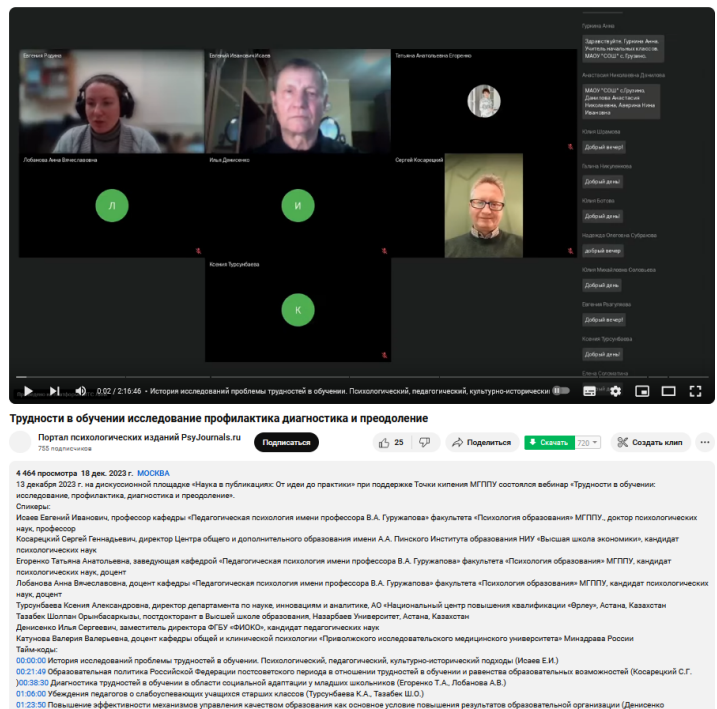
Евгения Рядина
Евгений Иванович Исаев
Татьяна Анатольевна Егоренко
Лобанова Анна Вячеславовна
Л
Илья Денисенко
И
Сергей Косарецкий
Ксения Турсунбаева
К

Гуркина Анна
Здравствуйте. Гуркина Анна, Учитель начальных классов, МАОУ "СОШ" с.Грузино.
Анастасия Николаевна Данилова
МАОУ "СОШ" с.Грузино, Данилова Анастасия Николаевна, Аверина Нина Ивановна
Юлия Шарапова
Добрый вечер!
Елена Никулкина
Добрый день
Юлия Ботова
Добрый день
Надежда Олеговна Субхонова
добрый вечер
Юлия Михайловна Силаева
Добрый день
Евгения Рогатуева
Добрый вечер!
Ксения Турсунбаева
Добрый день
Елена Соколова

0:02 / 2:16:46 • История исследований проблемы трудностей в обучении. Психологический, педагогический, культурно-исторически

Трудности в обучении исследование профилактика диагностика и преодоление

Портал психологических изданий PsyJournals.ru
755 подписчиков
Подписаться
25
Поделиться
Скачать 720
Создать клип
...

4 464 просмотра 18 дек. 2023 г. МОСКВА
13 декабря 2023 г. на дискуссионной площадке «Наука в публикациях: От идеи до практики» при поддержке Точки кипения МГППУ состоялся вебинар «Трудности в обучении: исследование, профилактика, диагностика и преодоление».
Спикеры:
Исаев Евгений Иванович, профессор кафедры «Педагогическая психология имени профессора В.А. Гуружапова» факультета «Психология образования» МГППУ., доктор психологических наук, профессор
Косарецкий Сергей Геннадьевич, директор Центра общего и дополнительного образования имени А.А. Пинского Института образования НИУ «Высшая школа экономики», кандидат психологических наук
Егоренко Татьяна Анатольевна, заведующая кафедрой «Педагогическая психология имени профессора В.А. Гуружапова» факультета «Психология образования» МГППУ, кандидат психологических наук, доцент
Лобанова Анна Вячеславовна, доцент кафедры «Педагогическая психология имени профессора В.А. Гуружапова» факультета «Психология образования» МГППУ, кандидат психологических наук, доцент
Турсунбаева Ксения Александровна, директор департамента по науке, инновациям и аналитике, АО «Национальный центр повышения квалификации «Өрлеу», Астана, Казахстан
Тазабек Шолпан Орынбасаркызы, постдокторант в Высшей школе образования, Назарбаев Университет, Астана, Казахстан
Денисенко Илья Сергеевич, заместитель директора ФГБУ «ФИОКО», кандидат педагогических наук
Катунова Валерия Валерьевна, доцент кафедры общей и клинической психологии «Приволжского исследовательского медицинского университета» Минздрава России
Тайм-коды:
00:00:00 История исследований проблемы трудностей в обучении. Психологический, педагогический, культурно-исторический подходы (Исаев Е.И.)
00:21:49 Образовательная политика Российской Федерации постсоветского периода в отношении трудностей в обучении и равенства образовательных возможностей (Косарецкий С.Г.
)00:38:30 Диагностика трудностей в обучении в области социальной адаптации у младших школьников (Егоренко Т.А., Лобанова А.В.)
01:06:00 Убеждения педагогов о слабоуспевающих учащихся старших классов (Турсунбаева К.А., Тазабек Ш.О.)
01:23:50 Повышение эффективности механизмов управления качеством образования как основное условие повышения результатов образовательной организации (Денисенко